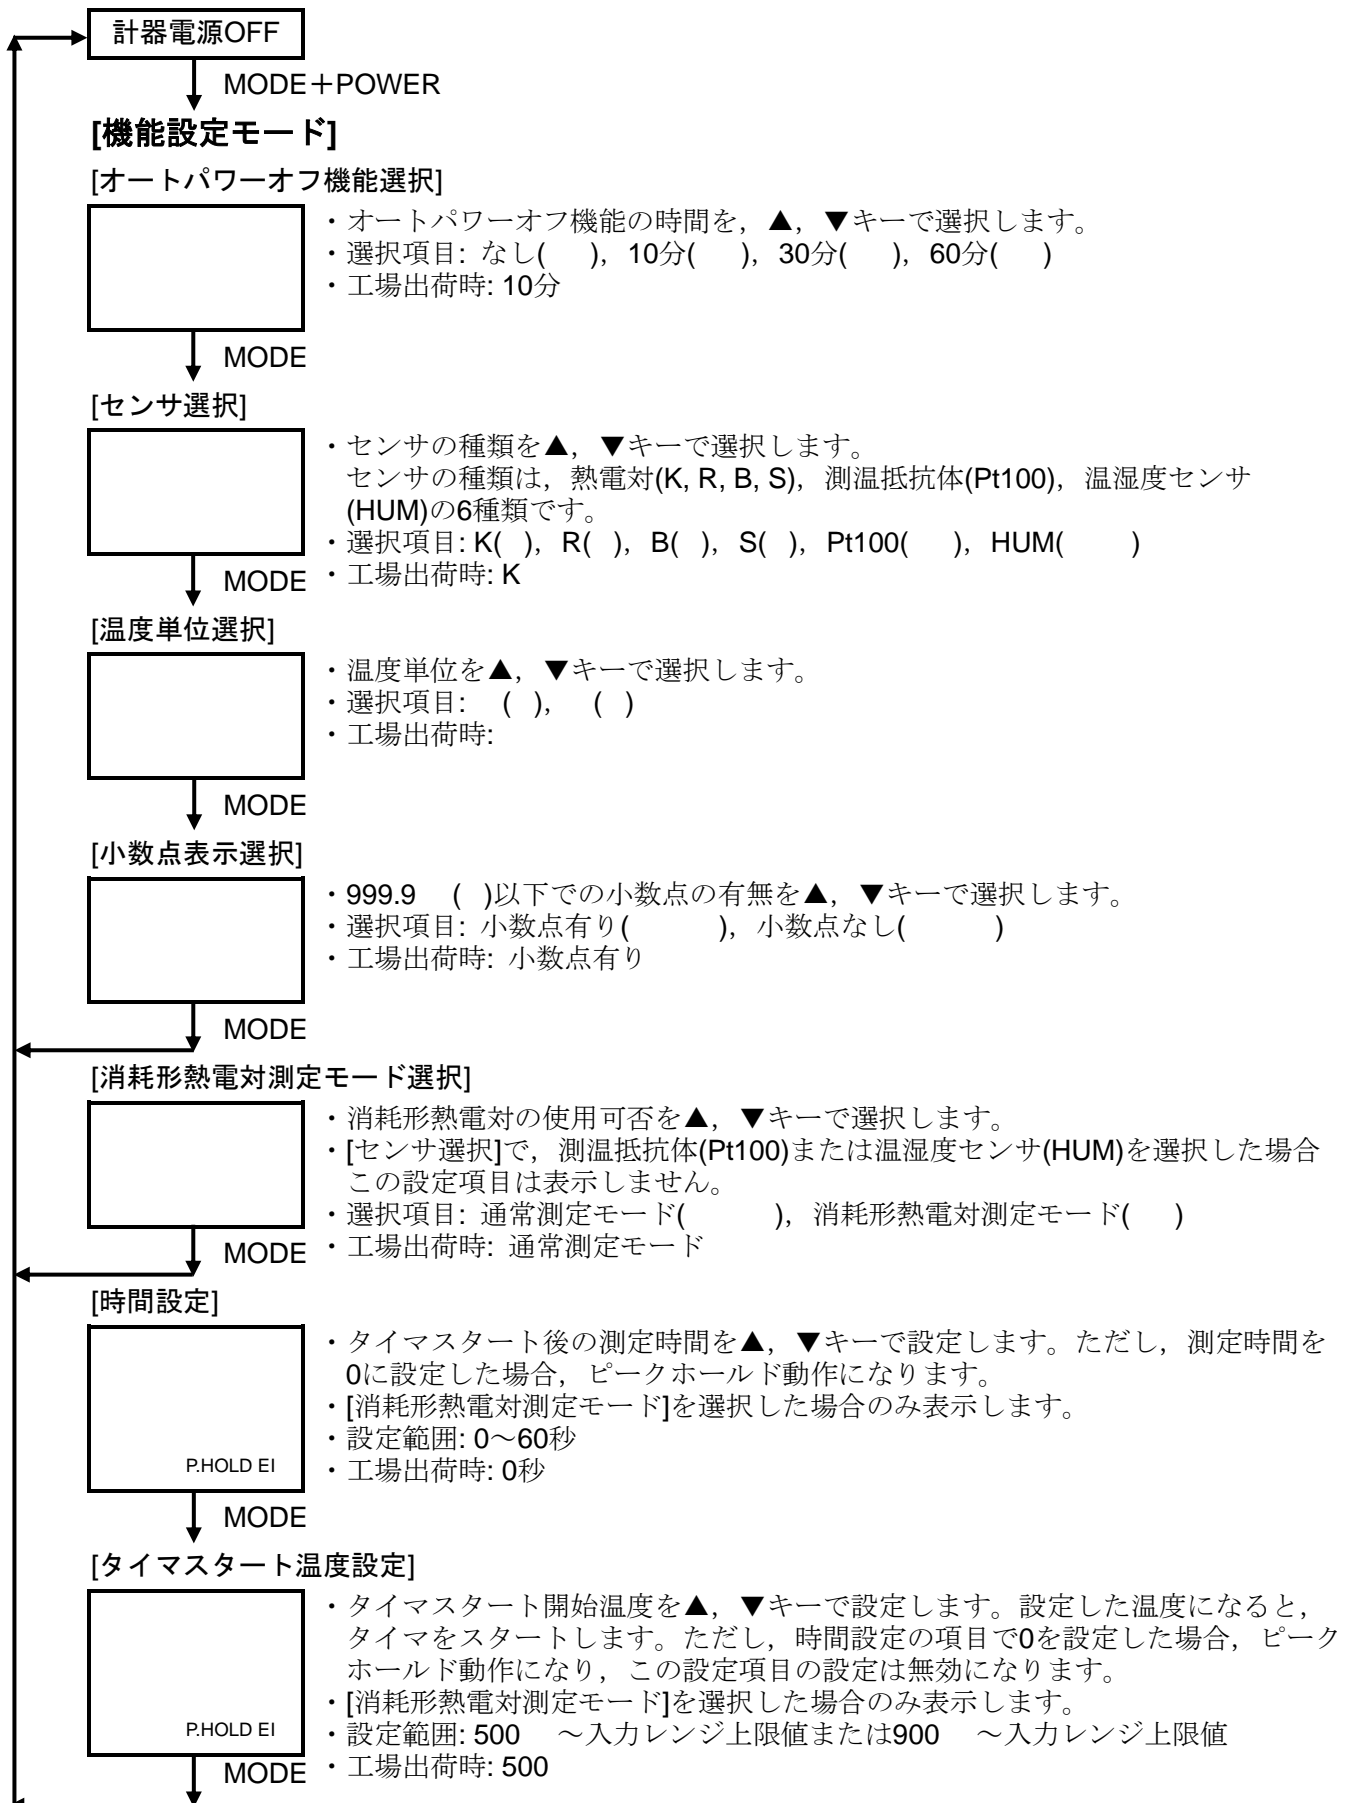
計器電源OFF

MODE＋POWER

**[機能設定モード]**

[オートパワーオフ機能選択]

・オートパワーオフ機能の時間を，▲，▼キーで選択します。
・選択項目: なし( )，10分( )，30分( )，60分( )
・工場出荷時: 10分

MODE

[センサ選択]

・センサの種類を▲，▼キーで選択します。
センサの種類は，熱電対(K, R, B, S)，測温抵抗体(Pt100)，温湿度センサ(HUM)の6種類です。
・選択項目: K( )，R( )，B( )，S( )，Pt100( )，HUM( )
・工場出荷時: K

MODE

[温度単位選択]

・温度単位を▲，▼キーで選択します。
・選択項目: ( )， ( )
・工場出荷時:

MODE

[小数点表示選択]

・999.9 ( )以下での小数点の有無を▲，▼キーで選択します。
・選択項目: 小数点有り( )，小数点なし( )
・工場出荷時: 小数点有り

MODE

[消耗形熱電対測定モード選択]

・消耗形熱電対の使用可否を▲，▼キーで選択します。
・[センサ選択]で，測温抵抗体(Pt100)または温湿度センサ(HUM)を選択した場合この設定項目は表示しません。
・選択項目: 通常測定モード( )，消耗形熱電対測定モード( )
・工場出荷時: 通常測定モード

MODE

[時間設定]

P.HOLD EI

・タイマスタート後の測定時間を▲，▼キーで設定します。ただし，測定時間を0に設定した場合，ピークホールド動作になります。
・[消耗形熱電対測定モード]を選択した場合のみ表示します。
・設定範囲: 0～60秒
・工場出荷時: 0秒

MODE

[タイマスタート温度設定]

P.HOLD EI

・タイマスタート開始温度を▲，▼キーで設定します。設定した温度になると，タイマをスタートします。ただし，時間設定の項目で0を設定した場合，ピークホールド動作になり，この設定項目の設定は無効になります。
・[消耗形熱電対測定モード]を選択した場合のみ表示します。
・設定範囲: 500 ～入力レンジ上限値または900 ～入力レンジ上限値
・工場出荷時: 500

MODE